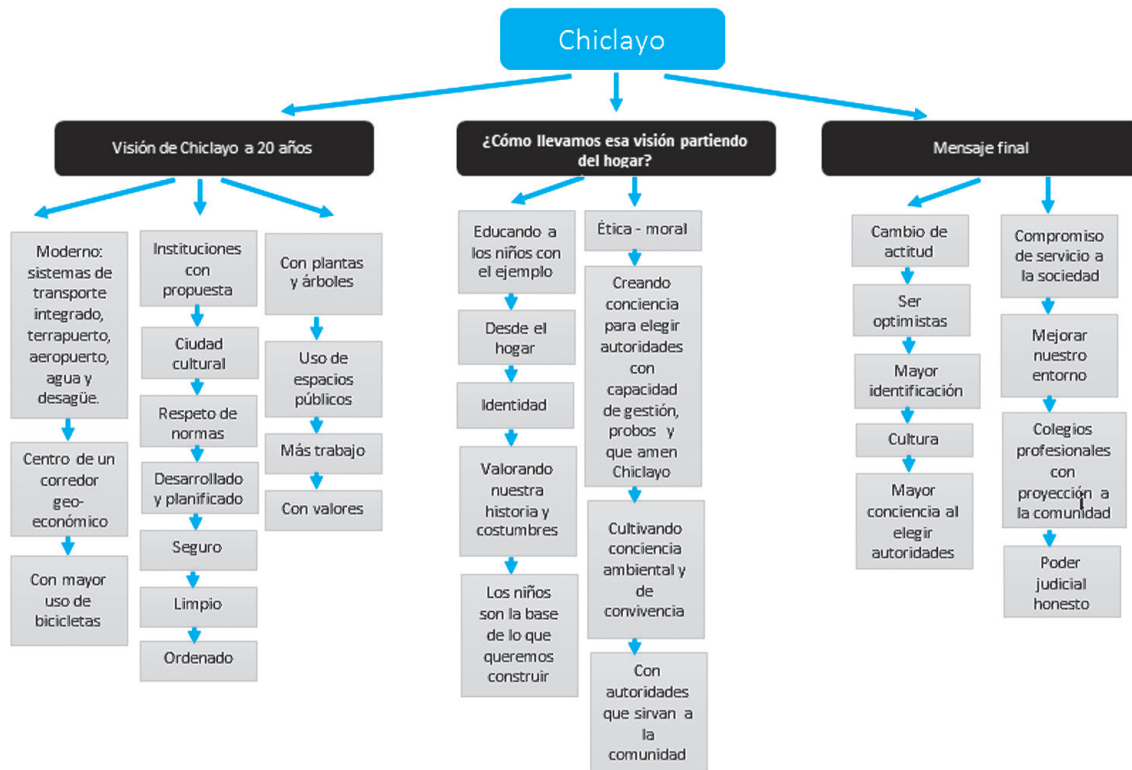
Chiclayo

Visión de Chiclayo a 20 años

Moderno: sistemas de transporte integrado, terrapuerto, aeropuerto, agua y desagüe.

Centro de un corredor geo-económico

Con mayor uso de bicicletas

Instituciones con propuesta

Ciudad cultural

Respeto de normas

Desarrollado y planificado

Seguro

Limpio

Ordenado

Con plantas y árboles

Uso de espacios públicos

Más trabajo

Con valores

¿Cómo llevamos esa visión partiendo del hogar?

Educando a los niños con el ejemplo

Desde el hogar

Identidad

Valorando nuestra historia y costumbres

Los niños son la base de lo que queremos construir

Ética - moral

Creando conciencia para elegir autoridades con capacidad de gestión, probos y que amen Chiclayo

Cultivando conciencia ambiental y de convivencia

Con autoridades que sirvan a la comunidad

Mensaje final

Cambio de actitud

Ser optimistas

Mayor identificación

Cultura

Mayor conciencia al elegir autoridades

Compromiso de servicio a la sociedad

Mejorar nuestro entorno

Colegios profesionales con proyección a la comunidad

Poder judicial honesto